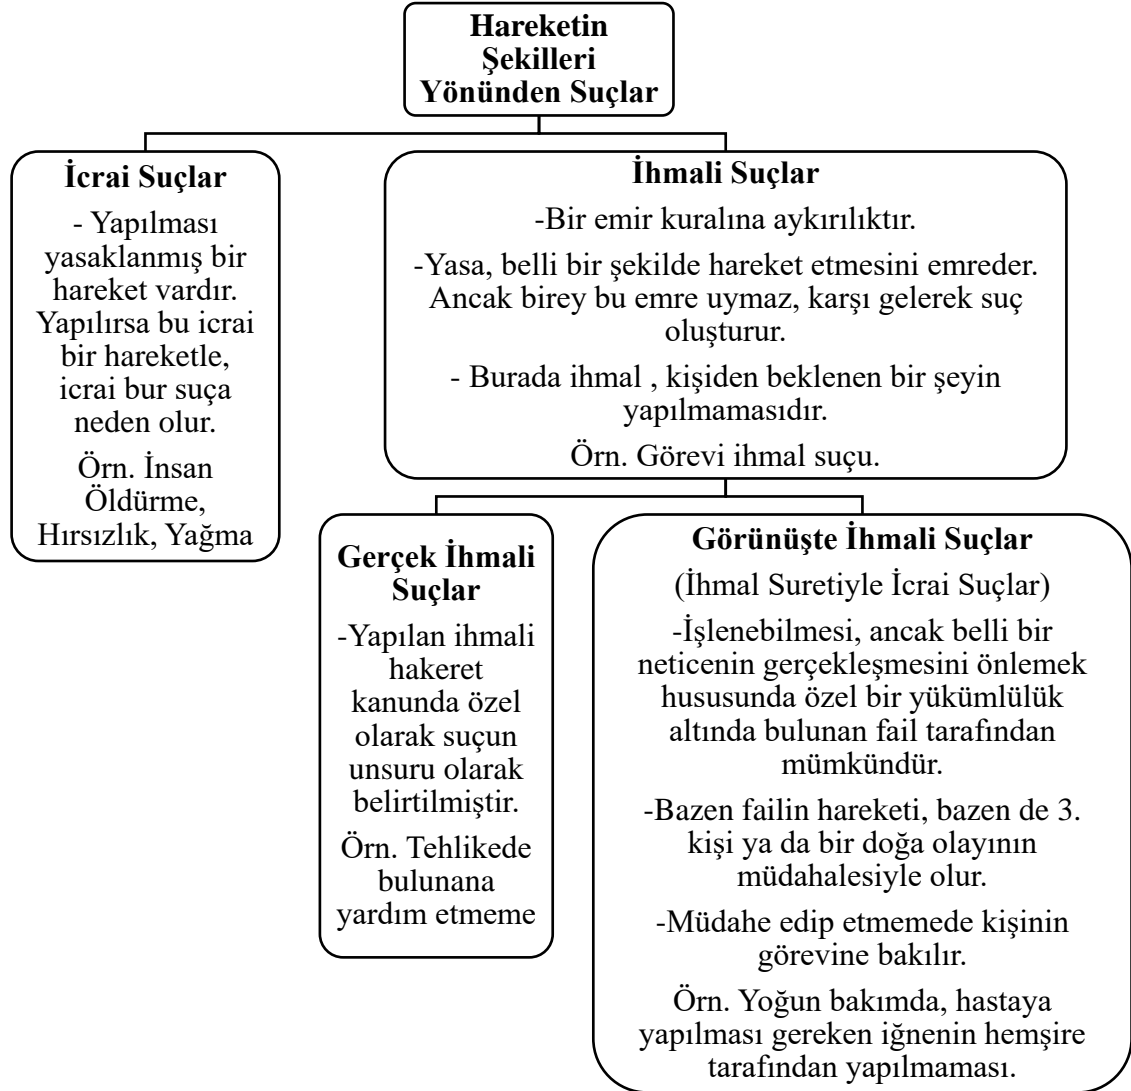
Hareketin Şekilleri Yönünden Suçlar

İcrai Suçlar

- Yapılması yasaklanmış bir hareket vardır. Yapılırsa bu icrai bir hareketle, icrai bur suça neden olur.

Örn. İnsan Öldürme, Hırsızlık, Yağma

İhmali Suçlar

-Bir emir kuralına aykırılıktır.

-Yasa, belli bir şekilde hareket etmesini emreder. Ancak birey bu emre uymaz, karşı gelerek suç oluşturur.

- Burada ihmal , kişiden beklenen bir şeyin yapılmamasıdır.

Örn. Görevi ihmal suçu.

Gerçek İhmali Suçlar

-Yapılan ihmali hakeret kanunda özel olarak suçun unsuru olarak belirtilmiştir.

Örn. Tehlikede bulunana yardım etmeme

Görünüşte İhmali Suçlar

(İhmal Suretiyle İcrai Suçlar)

-İşlenebilmesi, ancak belli bir neticenin gerçekleşmesini önlemek hususunda özel bir yükümlülük altında bulunan fail tarafından mümkündür.

-Bazen failin hareketi, bazen de 3. kişi ya da bir doğa olayının müdahalesiyle olur.

-Müdahe edip etmemede kişinin görevine bakılır.

Örn. Yoğun bakımda, hastaya yapılması gereken iğnenin hemşire tarafından yapılmaması.